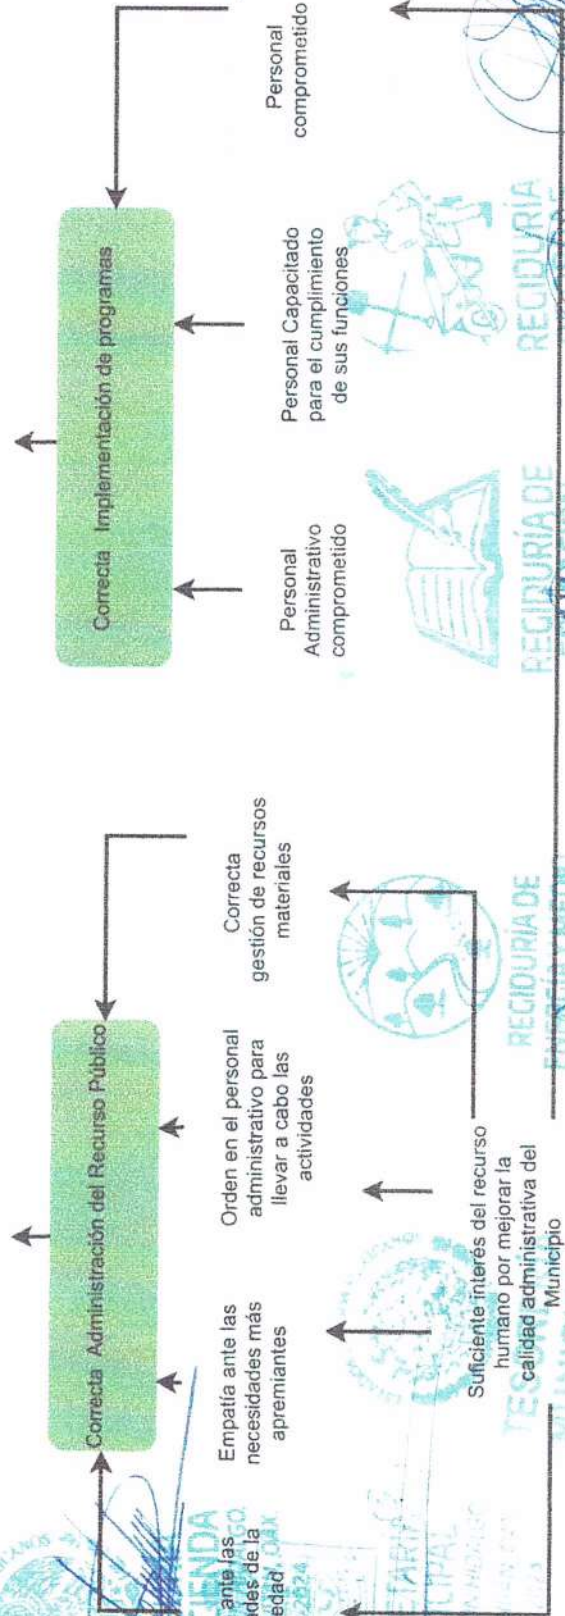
Correcta Administración del Recurso Público

Empatía ante las necesidades más apremiantes

Orden en el personal administrativo para llevar a cabo las actividades

Correcta gestión de recursos materiales

Suficiente interés del recurso humano por mejorar la calidad administrativa del Municipio

Correcta Implementación de programas

Personal Administrativo comprometido

Personal Capacitado para el cumplimiento de sus funciones

Personal comprometido

ante las
des de la
edad

REGIDURÍA DE

REGIDURÍA DE

REGIDURÍA

TESORERÍA

HACIENDA